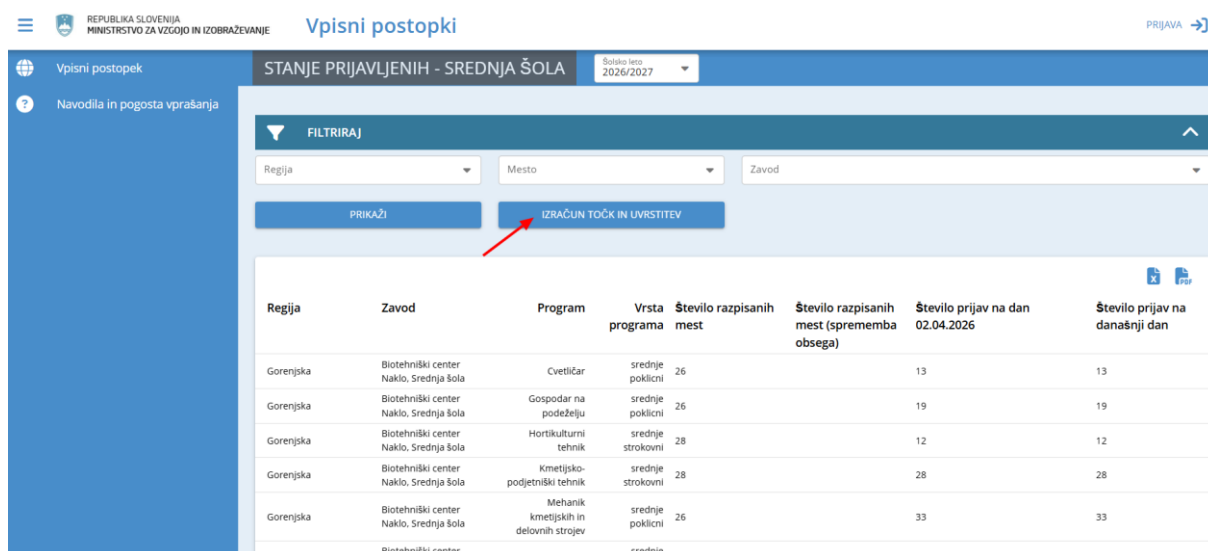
REPUBLIKA SLOVENIJA
MINISTRSTVO ZA VZGOJO IN IZOBRAŽEVANJE

Vpisni postopki

PRIJAVA

Vpisni postopek

Navodila in pogosta vprašanja

STANJE PRIJAVLJENIH - SREDNJA ŠOLA

Šolsko leto
2026/2027

FILTRIRAJ

Regija

Mesto

Zavod

PRIKAŽI

IZRAČUN TOČK IN UVRSTITEV

| Regija | Zavod | Program | Vrsta programa | Število razpisanih mest | Število razpisanih mest (sprememba obsega) | Število prijav na dan 02.04.2026 | Število prijav na današnji dan |
|---|---|---|---|---|---|---|---|
| Gorenjska | Biotehniški center Naklo, Srednja šola | Cvetličar | srednje poklicni | 26 | | 13 | 13 |
| Gorenjska | Biotehniški center Naklo, Srednja šola | Gospodar na podeželju | srednje poklicni | 26 | | 19 | 19 |
| Gorenjska | Biotehniški center Naklo, Srednja šola | Hortikulturni tehnik | srednje strokovni | 28 | | 12 | 12 |
| Gorenjska | Biotehniški center Naklo, Srednja šola | Kmetijsko-podjetniški tehnik | srednje strokovni | 28 | | 28 | 28 |
| Gorenjska | Biotehniški center Naklo, Srednja šola | Mehanik kmetijskih in delovnih strojev | srednje poklicni | 26 | | 33 | 33 |
| | Biotehniški center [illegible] | | srednje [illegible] | | | | |